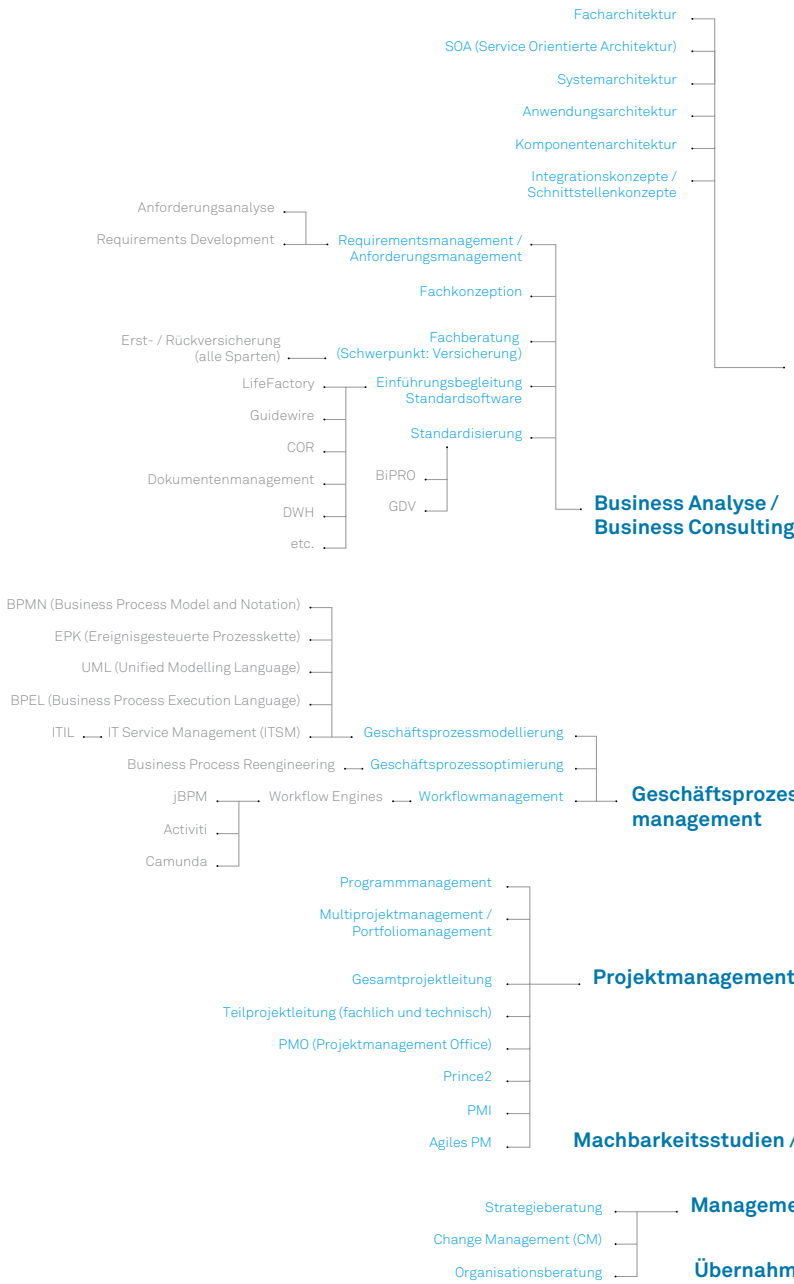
Facharchitektur

SOA (Service Orientierte Architektur)

Systemarchitektur

Anwendungsarchitektur

Komponentenarchitektur

Integrationskonzepte / Schnittstellenkonzepte

Anforderungsanalyse

Requirements Development

Requirementsmanagement / Anforderungsmanagement

Fachkonzeption

Erst- / Rückversicherung (alle Sparten)

Fachberatung (Schwerpunkt: Versicherung)

LifeFactory

Einführungsbegleitung Standardsoftware

Guidewire

COR

Standardisierung

Dokumentenmanagement

BiPRO

DWH

GDV

etc.

Business Analyse / Business Consulting

BPMN (Business Process Model and Notation)

EPK (Ereignisgesteuerte Prozesskette)

UML (Unified Modelling Language)

BPEL (Business Process Execution Language)

ITIL

IT Service Management (ITSM)

Geschäftsprozessmodellierung

Business Process Reengineering

Geschäftsprozessoptimierung

jBPM

Workflow Engines

Workflowmanagement

Geschäftsprozes management

Activiti

Camunda

Programmmanagement

Multiprojektmanagement / Portfoliomanagement

Gesamtprojektleitung

Projektmanagement

Teilprojektleitung (fachlich und technisch)

PMO (Projektmanagement Office)

Prince2

PMI

Agiles PM

Machbarkeitsstudien /

Strategieberatung

Manageme

Change Management (CM)

Organisationsberatung

Übernahm